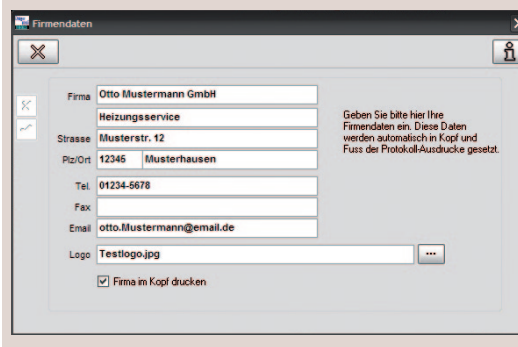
Firmendaten

Firma Otto Mustermann GmbH

Heizungsservice

Strasse Musterstr. 12

Plz/Ort 12345 Musterhausen

Tel. 01234-5678

Fax

Email otto.Mustermann@email.de

Logo Testlogo.jpg ...

Firma im Kopf drucken

Geben Sie bitte hier Ihre Firmendaten ein. Diese Daten werden automatisch in Kopf und Fuss der Protokoll-Ausdrucke gesetzt.